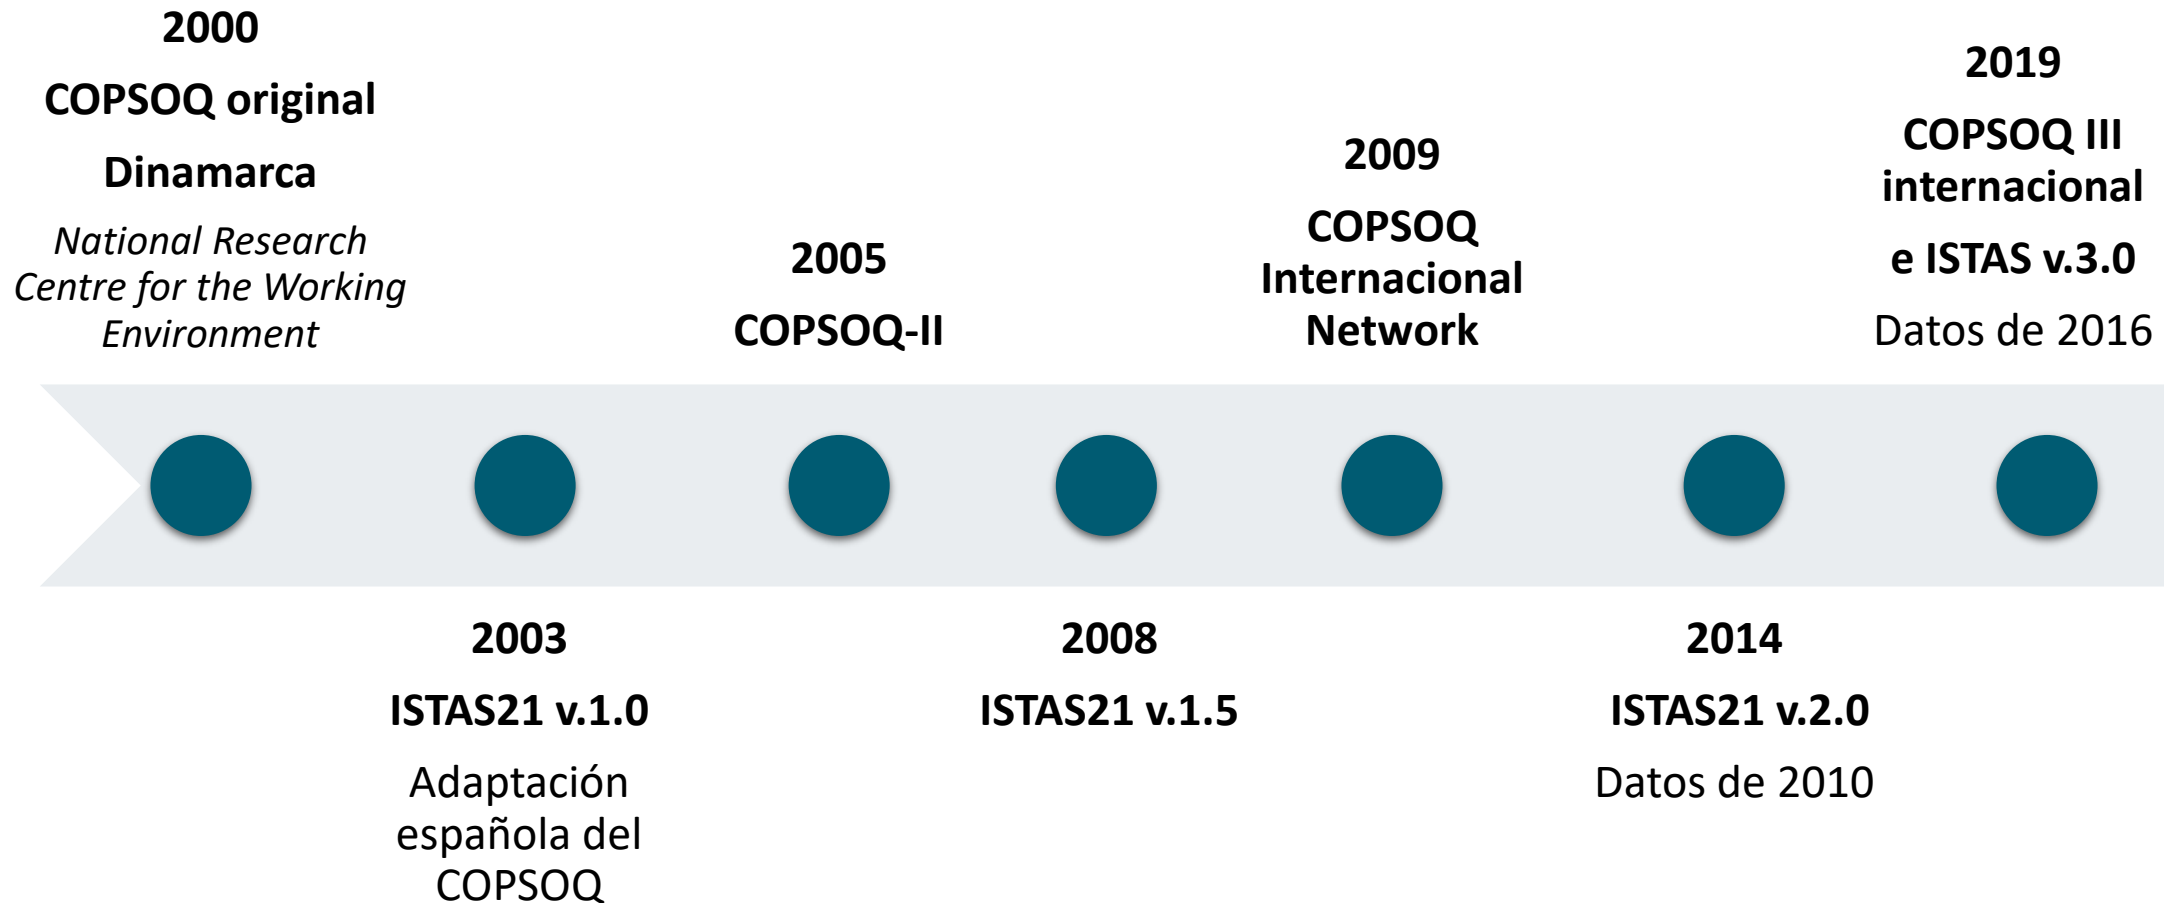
2000
COPSOQ original
Dinamarca
*National Research Centre for the Working Environment*

2003
ISTAS21 v.1.0
Adaptación española del COPSOQ

2005
COPSOQ-II

2008
ISTAS21 v.1.5

2009
COPSOQ Internacional Network

2014
ISTAS21 v.2.0
Datos de 2010

2019
COPSOQ III internacional e ISTAS v.3.0
Datos de 2016